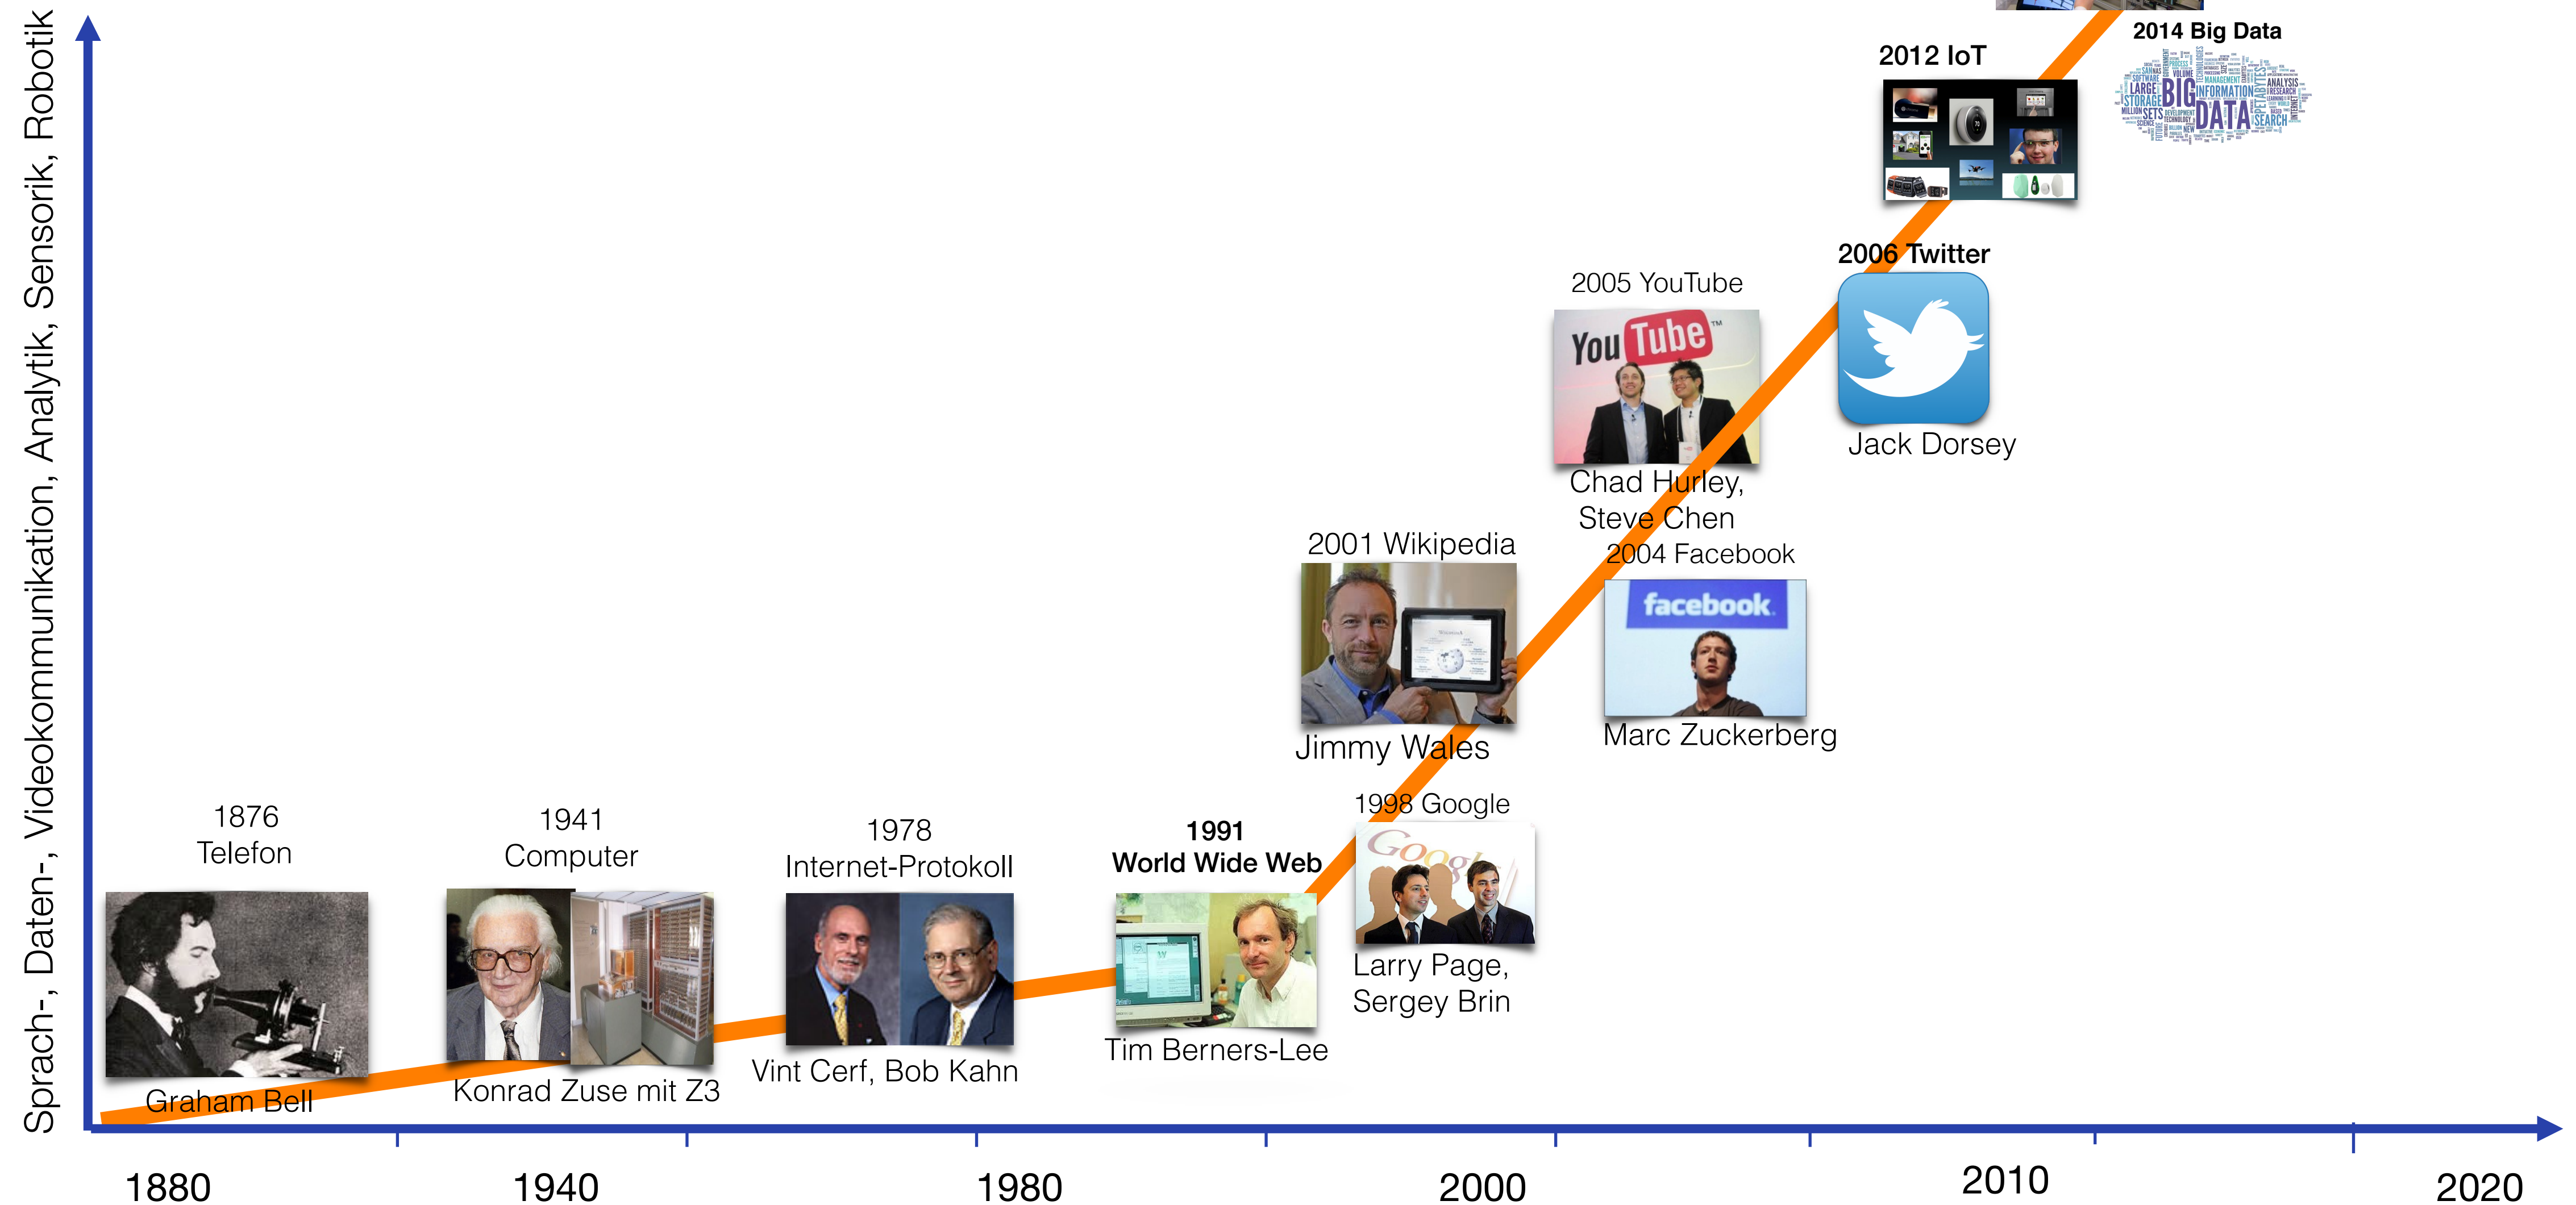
Sprach-, Daten-, Videokommunikation, Analytik, Sensorik, Robotik

2014 Big Data

BIG DATA INFORMATION STORAGE LARGE SETS ANALYSIS SEARCH

2012 IoT

2006 Twitter

Jack Dorsey

2005 YouTube

YouTube

Chad Hurley, Steve Chen

2004 Facebook

facebook

Marc Zuckerberg

2001 Wikipedia

Jimmy Wales

1998 Google

Google

Larry Page, Sergey Brin

1991
World Wide Web

Tim Berners-Lee

1978
Internet-Protokoll

Vint Cerf, Bob Kahn

1941
Computer

Konrad Zuse mit Z3

1876
Telefon

Graham Bell

1880

1940

1980

2000

2010

2020